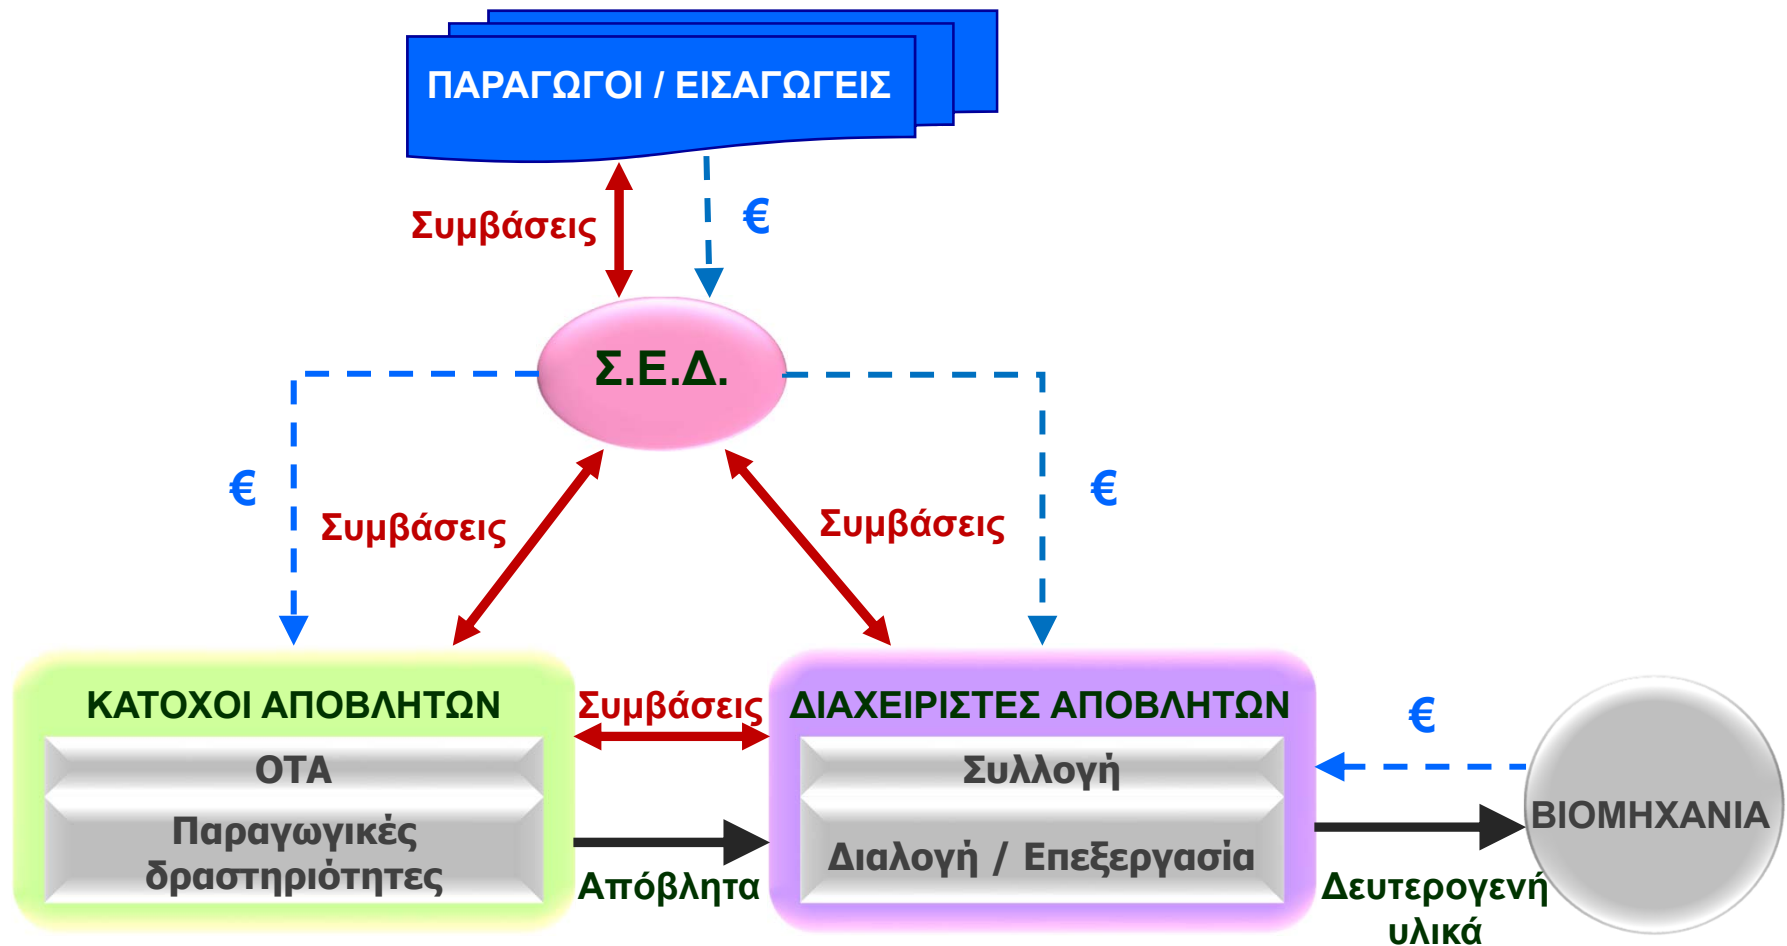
ΠΑΡΑΓΩΓΟΙ / ΕΙΣΑΓΩΓΕΙΣ

Συμβάσεις

€

Σ.Ε.Δ.

€

Συμβάσεις

Συμβάσεις

€

ΚΑΤΟΧΟΙ ΑΠΟΒΛΗΤΩΝ

ΟΤΑ

Παραγωγικές δραστηριότητες

Συμβάσεις

Απόβλητα

ΔΙΑΧΕΙΡΙΣΤΕΣ ΑΠΟΒΛΗΤΩΝ

Συλλογή

Διαλογή / Επεξεργασία

€

ΒΙΟΜΗΧΑΝΙΑ

Δευτερογενή υλικά